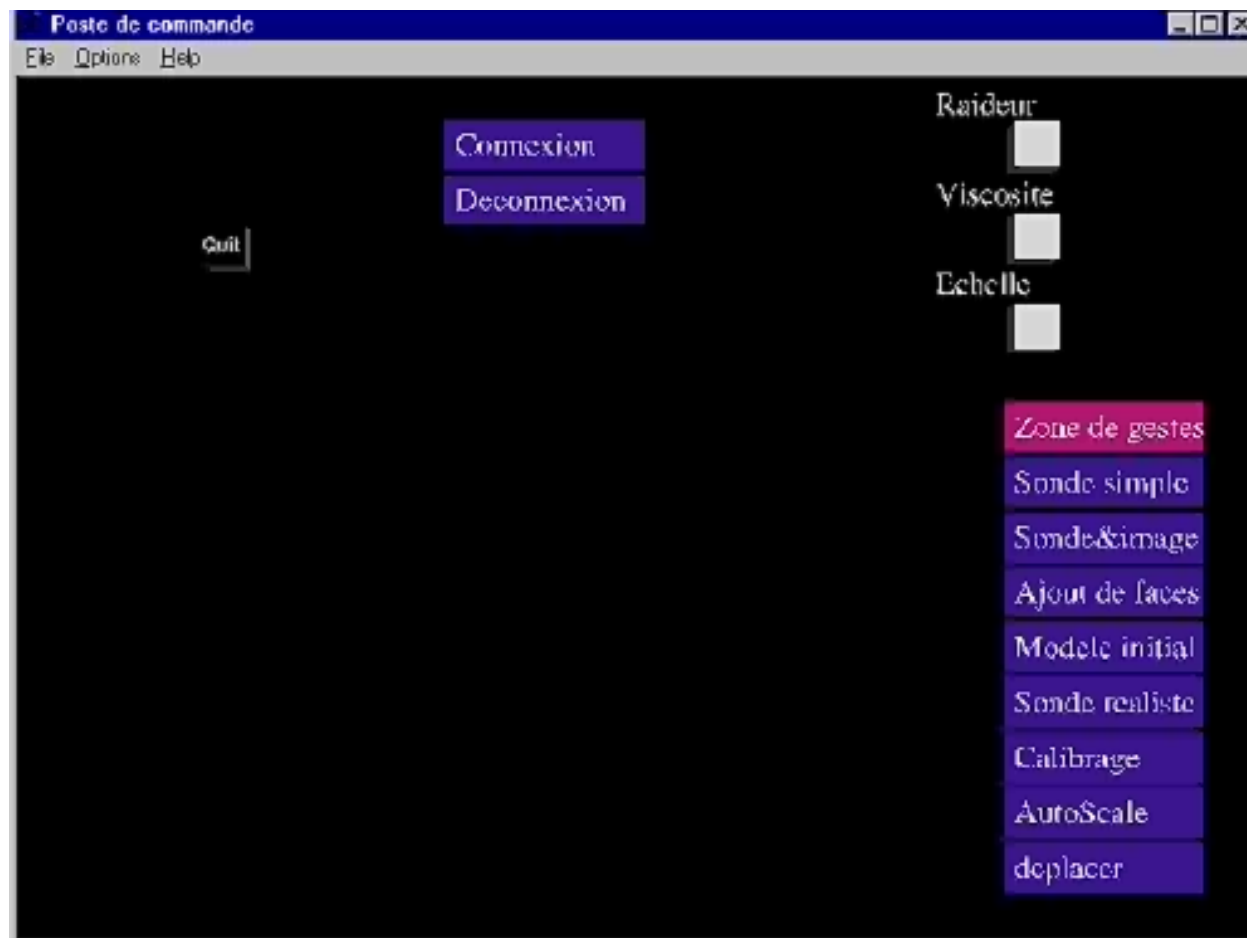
Poste de commande

File Options Help

Connexion

Deconnexion

Quit

Raideur

Viscosite

Echelle

Zone de gestes

Sonde simple

Sonde&image

Ajout de faces

Modele initial

Sonde realiste

Calibrage

AutoScale

deplacer